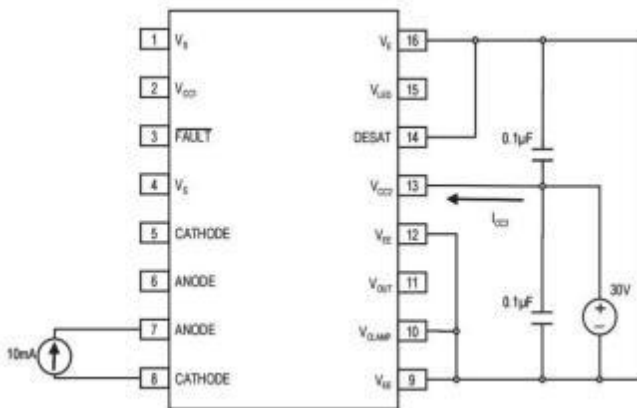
1 $V_S$
2 $V_{CC1}$
3 $\overline{FAULT}$
4 $V_S$
5 CATHODE
6 ANODE
7 ANODE
8 CATHODE
10mA

$V_E$ 16
$V_{LED}$ 15
DESAT 14
$V_{CC2}$ 13
$V_{EE}$ 12
$V_{OUT}$ 11
$V_{CLAMP}$ 10
$V_{EE}$ 9

0.1µF
$I_{CC2}$
0.1µF
30V
+
−